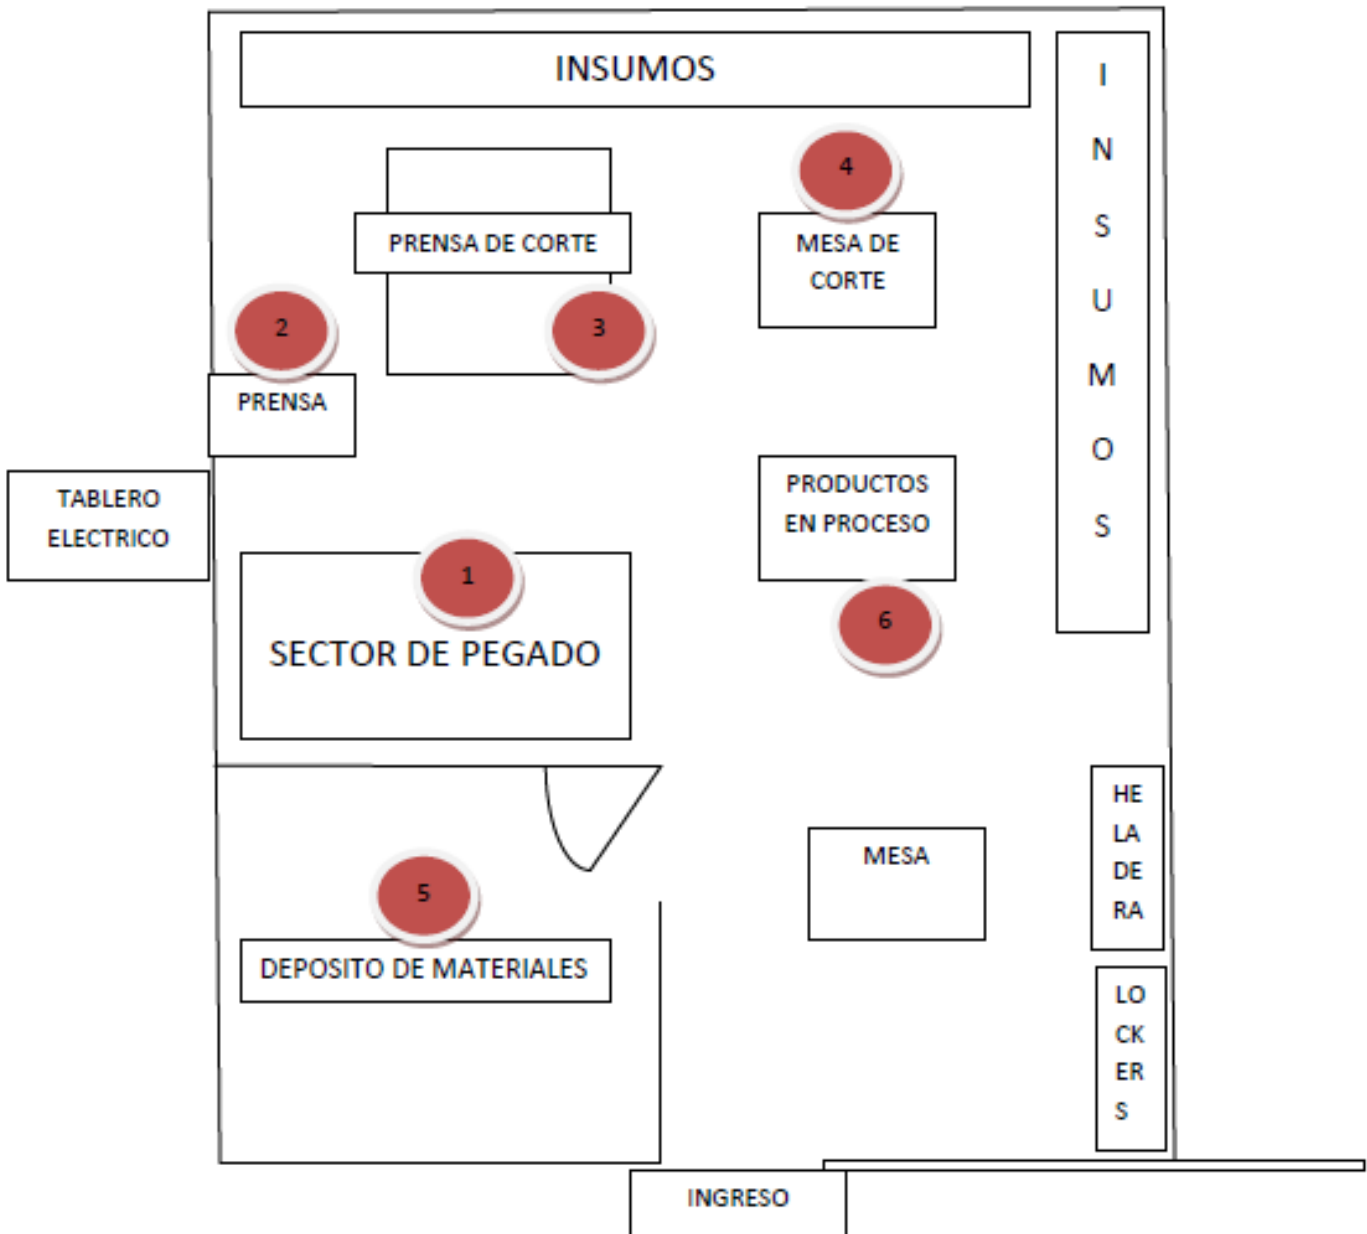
INSUMOS

I N S U M O S

PRENSA DE CORTE

4

MESA DE CORTE

2

3

PRENSA

TABLERO ELECTRICO

PRODUCTOS EN PROCESO

1

SECTOR DE PEGADO

6

HE LA DE RA

MESA

5

DEPOSITO DE MATERIALES

LO CK ER S

INGRESO